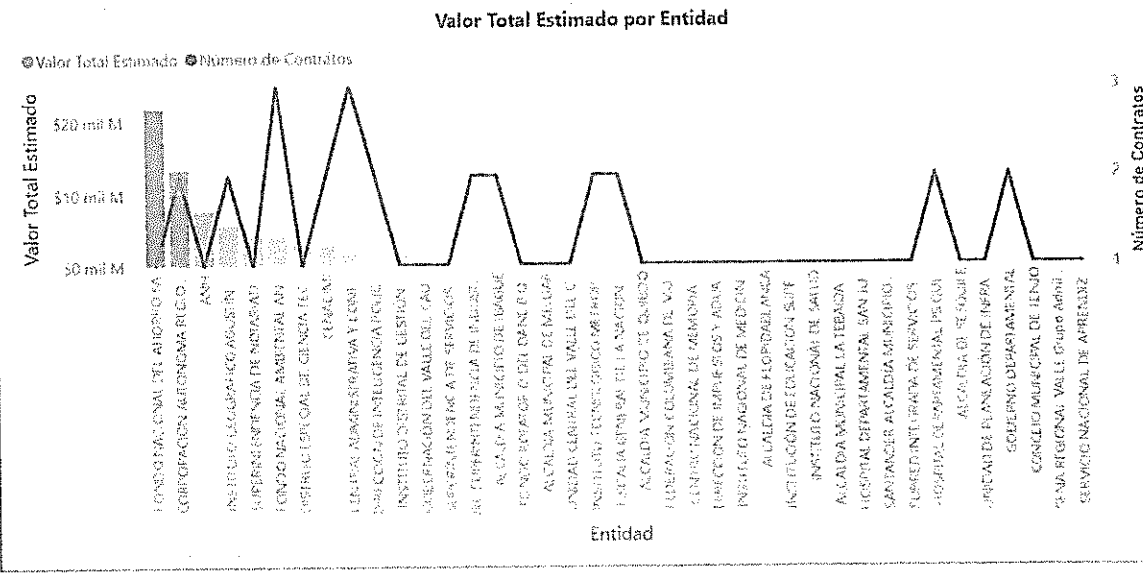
Valor Total Estimado por Entidad

Valor Total Estimado Número de Contratos

Valor Total Estimado

$20 mil M
$10 mil M
$0 mil M

Número de Contratos

3
2
1

FONDO NACIONAL DEL AHORRO FO
CORPORACION AUTONOMA REGIO
ANH
INSTITUTO GEOGRAFICO AGUSTIN
SUPERINTENDENCIA DE NOTARIAD
FONDO NACIONAL AMBIENTAL AN
DISTRITO ESPECIAL DE CIENCIA TEC
CEPAEMBP
CENTRAL ADMINISTRATIVA Y CONT
DIRECCION DE INTELIGENCIA POLIC
INSTITUTO DISTRITAL DE GESTION
GOBERNACION DEL VALLE DEL CAU
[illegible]
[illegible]
ALCALDIA MUNICIPIO DE IBAGUE
FONDO ROTATORIO DEL DANE FO
ALCALDIA MUNICIPAL DE MELGAR
UNIDAD CENTRAL DEL VALLE DEL C
INSTITUTO TECNOLOGICO METROP
ESCUELA SUPERIOR DE LA NACION
ALCALDIA MUNICIPIO DE QUIBDO
FEDERACION COLOMBIANA DE MU
CENTRO NACIONAL DE MEMORIA
DIRECCION DE IMPUESTOS Y ADUA
INSTITUTO NACIONAL DE MEDICIN
ALCALDIA DE FLORIDABLANCA
INSTITUCION DE EDUCACION SUPE
INSTITUTO NACIONAL DE SALUD
ALCALDIA MUNICIPAL LA TEBAIDA
HOSPITAL DEPARTAMENTAL SAN JU
SANTANDER ALCALDIA MUNICIPIO
SUPERINTENDENCIA DE SERVICIOS
HOSPITAL DEPARTAMENTAL DE CUR
ALCALDIA DE RESTREPO
UNIDAD DE PLANEACION MINERA
GOBIERNO DEPARTAMENTAL
CONCEJO MUNICIPAL DE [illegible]
SENA REGIONAL VALLE Grupo Admi
SERVICIO NACIONAL DE APRENDIZ

Entidad